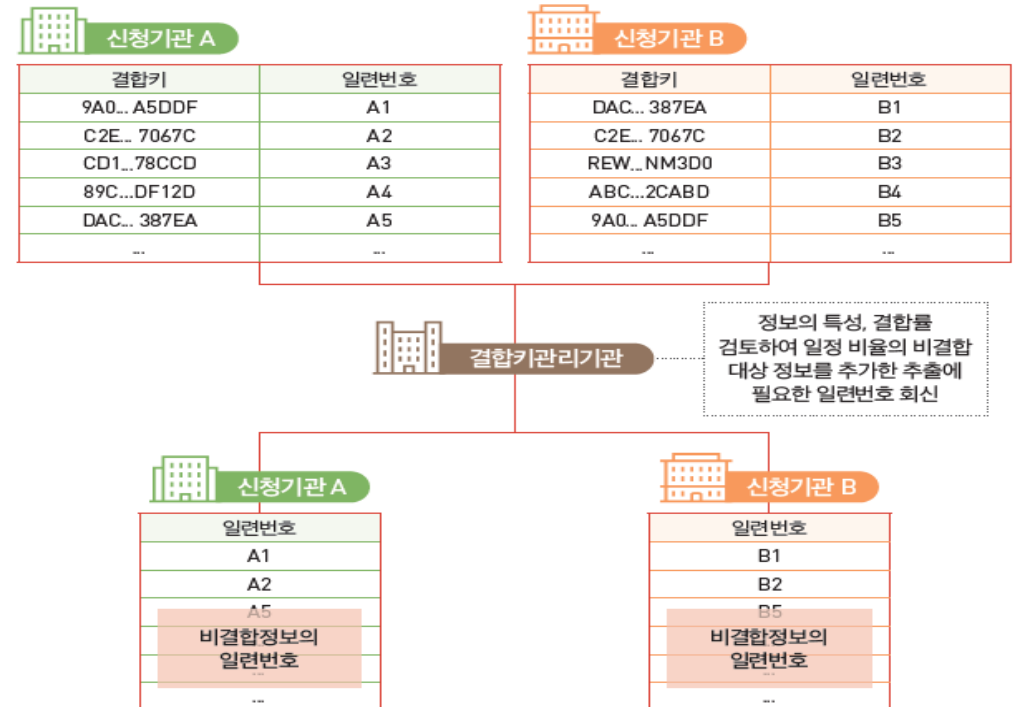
신청기관 A

| 결합키 | 일련번호 |
|---|---|
| 9A0... A5DDF | A1 |
| C2E... 7067C | A2 |
| CD1...78CCD | A3 |
| 89C...DF12D | A4 |
| DAC... 387EA | A5 |
| ... | ... |

신청기관 B

| 결합키 | 일련번호 |
|---|---|
| DAC... 387EA | B1 |
| C2E... 7067C | B2 |
| REW...NM3D0 | B3 |
| ABC...2CABD | B4 |
| 9A0... A5DDF | B5 |
| ... | ... |

결합키관리기관

정보의 특성, 결합률 검토하여 일정 비율의 비결합 대상 정보를 추가한 추출에 필요한 일련번호 회신

신청기관 A

| 일련번호 |
|---|
| A1 |
| A2 |
| A5 |
| ... |
| ... |

비결합정보의 일련번호

신청기관 B

| 일련번호 |
|---|
| B1 |
| B2 |
| B5 |
| ... |
| ... |

비결합정보의 일련번호